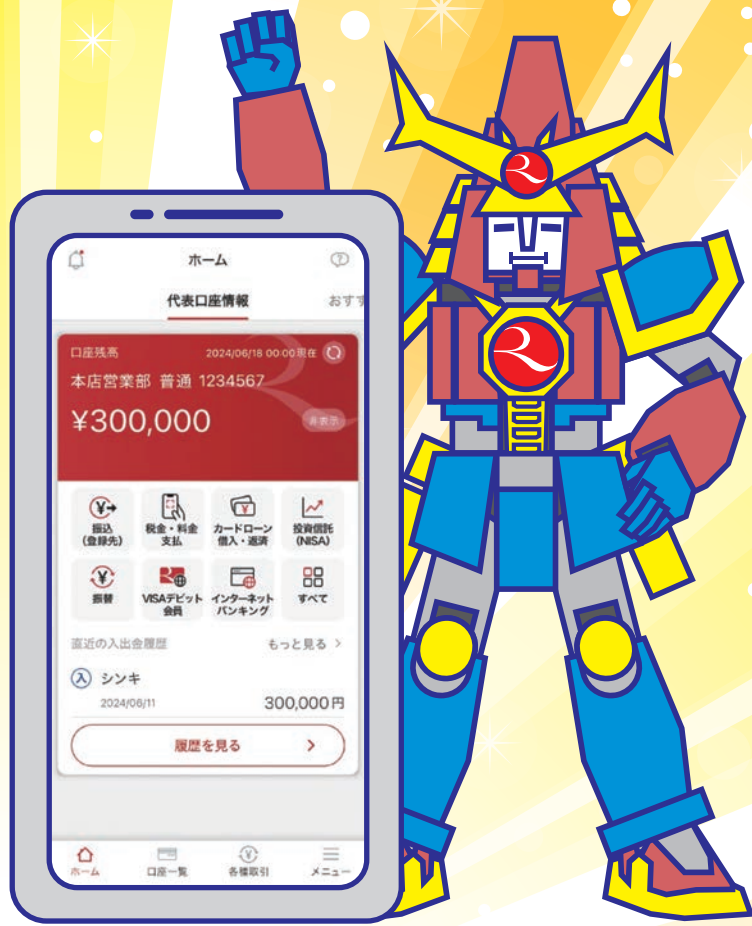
ホーム

代表口座情報

おすす

口座残高

2024/06/18 00:00現在

本店営業部 普通 1234567

¥300,000

非表示

振込 (登録先)

税金・料金 支払

カードローン 借入・返済

投資信託 (NISA)

振替

VISAデビット 会員

インターネット バンキング

すべて

直近の入出金履歴

もっと見る >

入 シンキ

2024/06/11

300,000円

履歴を見る >

ホーム

口座一覧

各種取引

メニュー